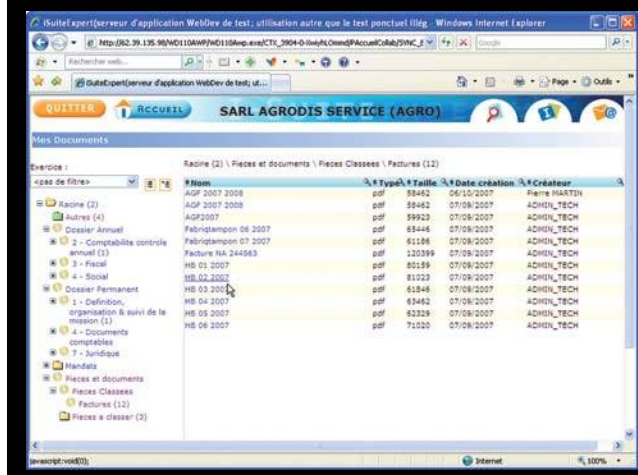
iSuiteExpert(serveur d'application WebDev de test; utilisation autre que le test ponctuel illég - Windows Internet Explorer

http://62.39.135.98/WD110AWP/WD110Awp.exe/CTX_3904-0-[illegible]/PAccueilCollab/SYNC_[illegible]

Rechercher web

Google

iSuiteExpert(serveur d'application WebDev de test; ut...

Page Outils

QUITTER

ACCUEIL

SARL AGRODIS SERVICE (AGRO)

Mes Documents

Exercice :

<pas de filtre>

Racine (2)
Autres (4)
Dossier Annuel
2 - Comptabilite controle annuel (1)
3 - Fiscal
4 - Social
Dossier Permanent
1 - Definition, organisation & suivi de la mission (1)
4 - Documents comptables
7 - Juridique
Mandats
Pieces et documents
Pieces Classees
Factures (12)
Pieces a classer (3)

Racine (2) \ Pieces et documents \ Pieces Classees \ Factures (12)

| Nom | Type | Taille | Date création | Créateur |
|---|---|---|---|---|
| AGF 2007 2008 | pdf | 58462 | 06/10/2007 | Pierre MARTIN |
| AGF 2007 2008 | pdf | 58462 | 07/09/2007 | ADMIN_TECH |
| AGF2007 | pdf | 59923 | 07/09/2007 | ADMIN_TECH |
| Fabriqtampon 06 2007 | pdf | 65446 | 07/09/2007 | ADMIN_TECH |
| Fabriqtampon 07 2007 | pdf | 61186 | 07/09/2007 | ADMIN_TECH |
| Facture NA 244563 | pdf | 120399 | 07/09/2007 | ADMIN_TECH |
| HB 01 2007 | pdf | 80159 | 07/09/2007 | ADMIN_TECH |
| HB 02 2007 | pdf | 81023 | 07/09/2007 | ADMIN_TECH |
| HB 03 2007 | pdf | 61846 | 07/09/2007 | ADMIN_TECH |
| HB 04 2007 | pdf | 63462 | 07/09/2007 | ADMIN_TECH |
| HB 05 2007 | pdf | 62329 | 07/09/2007 | ADMIN_TECH |
| HB 06 2007 | pdf | 71020 | 07/09/2007 | ADMIN_TECH |

javascript:void(0);

Internet

100%